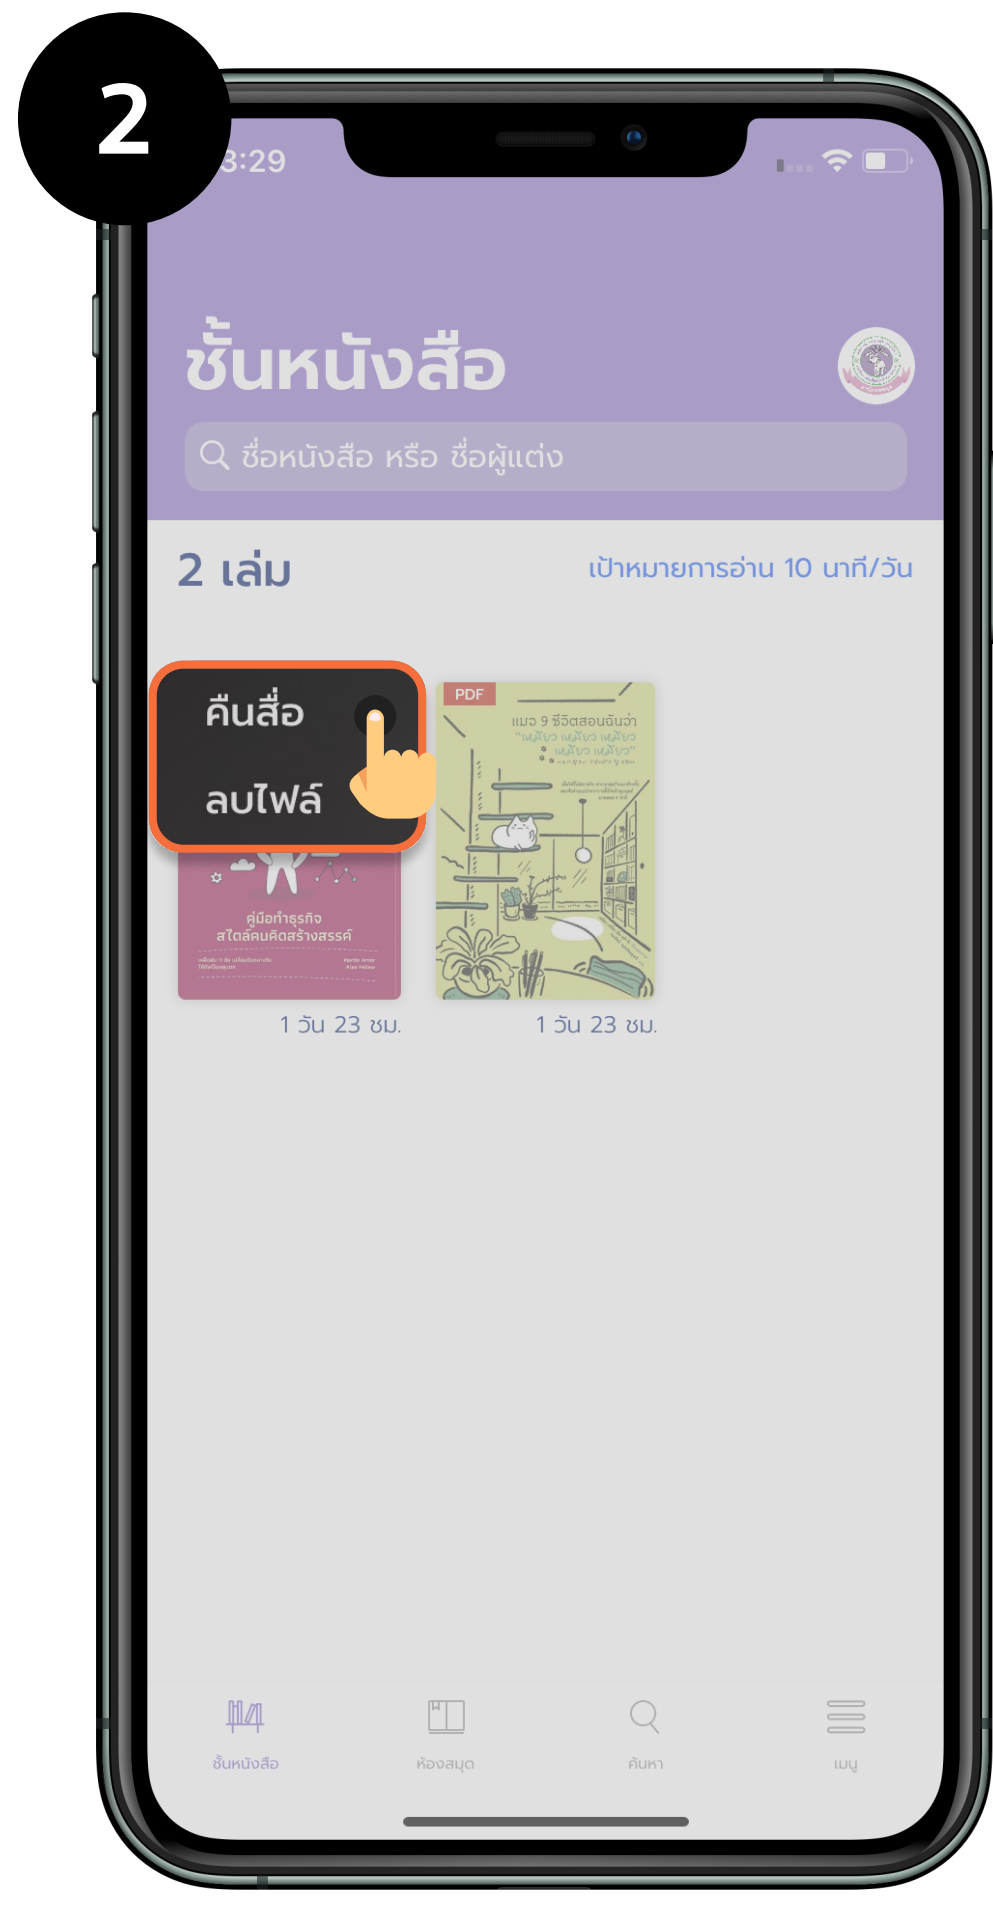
2

3:29

ชั้นหนังสือ

ชื่อหนังสือ หรือ ชื่อผู้แต่ง

2 เล่ม

เป้าหมายการอ่าน 10 นาที/วัน

คืนสื่อ

ลบไฟล์

คู่มือทำธุรกิจ สไตล์คนคิดสร้างสรรค์

1 วัน 23 ชม.

PDF

แมว 9 ชีวิตสอนฉันว่า "เหมียว เหมียว เหมียว เหมียว เหมียว"

1 วัน 23 ชม.

ชั้นหนังสือ

ห้องสมุด

ค้นหา

เมนู